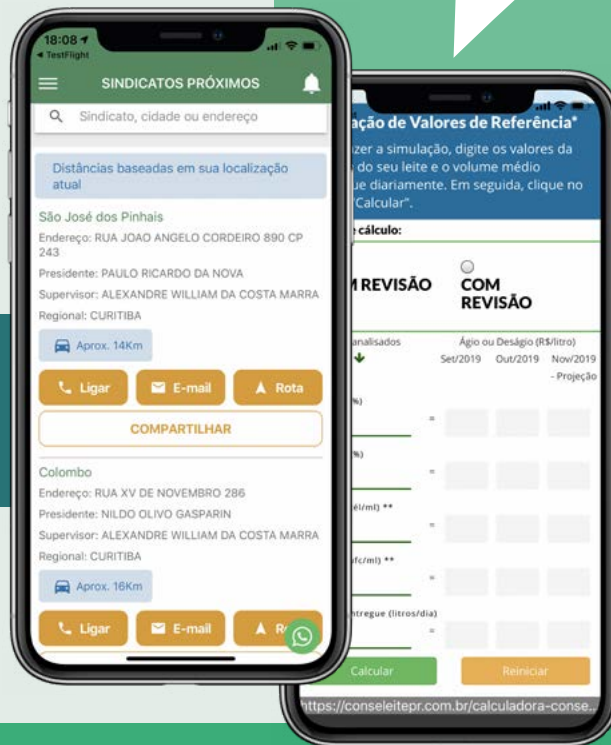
18:08
◂ TestFlight
SINDICATOS PRÓXIMOS
Sindicato, cidade ou endereço
Distâncias baseadas em sua localização atual
São José dos Pinhais
Endereço: RUA JOAO ANGELO CORDEIRO 890 CP 243
Presidente: PAULO RICARDO DA NOVA
Supervisor: ALEXANDRE WILLIAM DA COSTA MARRA
Regional: CURITIBA
Aprox. 14Km
Ligar
E-mail
Rota
COMPARTILHAR
Colombo
Endereço: RUA XV DE NOVEMBRO 286
Presidente: NILDO OLIVO GASPARIN
Supervisor: ALEXANDRE WILLIAM DA COSTA MARRA
Regional: CURITIBA
Aprox. 16Km
Ligar
E-mail
R

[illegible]ação de Valores de Referência*
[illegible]zer a simulação, digite os valores da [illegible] do seu leite e o volume médio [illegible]ue diariamente. Em seguida, clique no "Calcular".
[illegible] cálculo:
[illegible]M REVISÃO
COM REVISÃO
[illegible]nalisados
Ágio ou Deságio (R$/litro)
Set/2019
Out/2019
Nov/2019 - Projeção
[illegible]%)
=
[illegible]%)
=
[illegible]él/ml) **
=
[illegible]fc/ml) **
=
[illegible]ntregue (litros/dia)
=
Calcular
Reiniciar
https://conseleitepr.com.br/calculadora-conse..